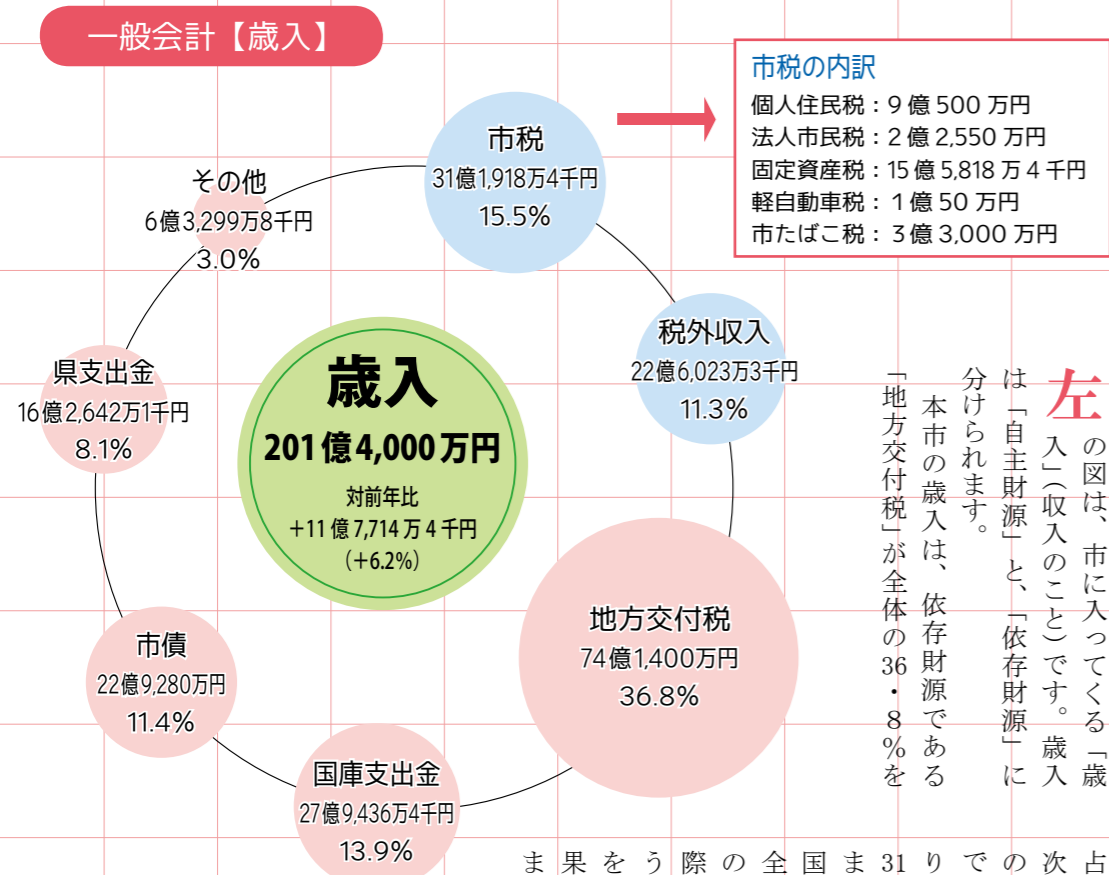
一般会計【歳入】

市税の内訳
個人住民税：9 億 500 万円
法人市民税：2 億 2,550 万円
固定資産税：15 億 5,818 万 4 千円
軽自動車税：1 億 50 万円
市たばこ税：3 億 3,000 万円

市税
31億1,918万4千円
15.5%

その他
6億3,299万8千円
3.0%

税外収入
22億6,023万3千円
11.3%

県支出金
16億2,642万1千円
8.1%

歳入
201億4,000万円
対前年比
+11 億 7,714 万 4 千円
（+6.2%）

地方交付税
74億1,400万円
36.8%

市債
22億9,280万円
11.4%

国庫支出金
27億9,436万4千円
13.9%

左の図は、市に入ってくる「歳入」（収入のこと）です。歳入は「自主財源」と、「依存財源」に分けられます。
本市の歳入は、依存財源である「地方交付税」が全体の36・8％を

ま 果 を う 際 の 全 国 ま 31 り で の 次 占